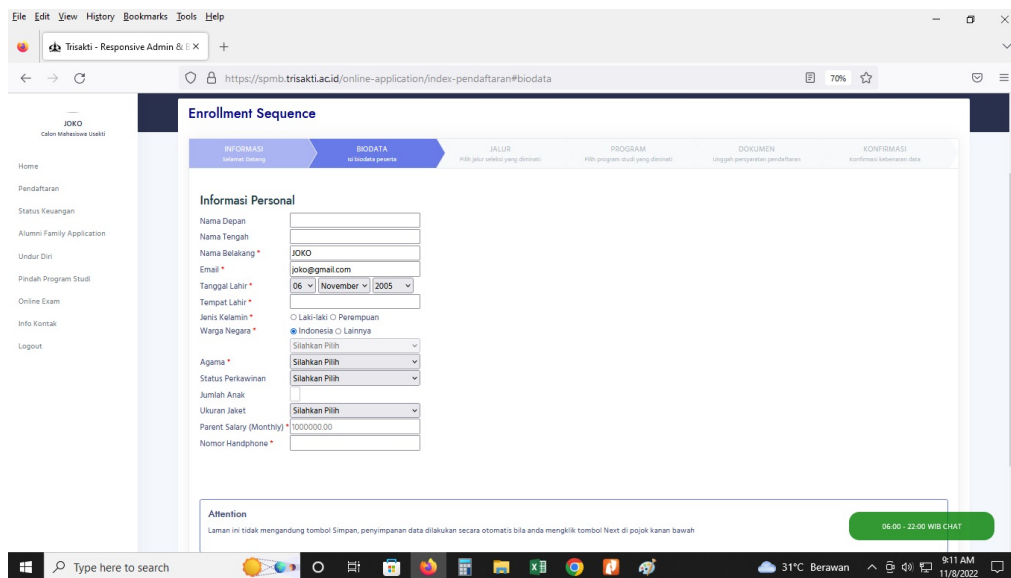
File Edit View History Bookmarks Tools Help

Trisakti - Responsive Admin & E ×

https://spmb.trisakti.ac.id/online-application/index-pendaftaran#biodata

70%

JOKO
Calon Mahasiswa Usakti

Home

Pendaftaran

Status Keuangan

Alumni Family Application

Undur Diri

Pindah Program Studi

Online Exam

Info Kontak

Logout

Enrollment Sequence

INFORMASI
Selamat Datang

BIODATA
Isi biodata peserta

JALUR
Pilih jalur seleksi yang diminati

PROGRAM
Pilih program studi yang diminati

DOKUMEN
Unggah persyaratan pendaftaran

KONFIRMASI
Konfirmasi kebenaran data

Informasi Personal

Nama Depan

Nama Tengah

Nama Belakang * JOKO

Email * joko@gmail.com

Tanggal Lahir * 06 November 2005

Tempat Lahir *

Jenis Kelamin * Laki-laki Perempuan

Warga Negara * Indonesia Lainnya

Silahkan Pilih

Agama * Silahkan Pilih

Status Perkawinan Silahkan Pilih

Jumlah Anak

Ukuran Jaket Silahkan Pilih

Parent Salary (Monthly) * 1000000.00

Nomor Handphone *

Attention

Laman ini tidak mengandung tombol Simpan, penyimpanan data dilakukan secara otomatis bila anda mengklik tombol Next di pojok kanan bawah

06:00 - 22:00 WIB CHAT

Type here to search

31°C Berawan

9:11 AM
11/8/2022